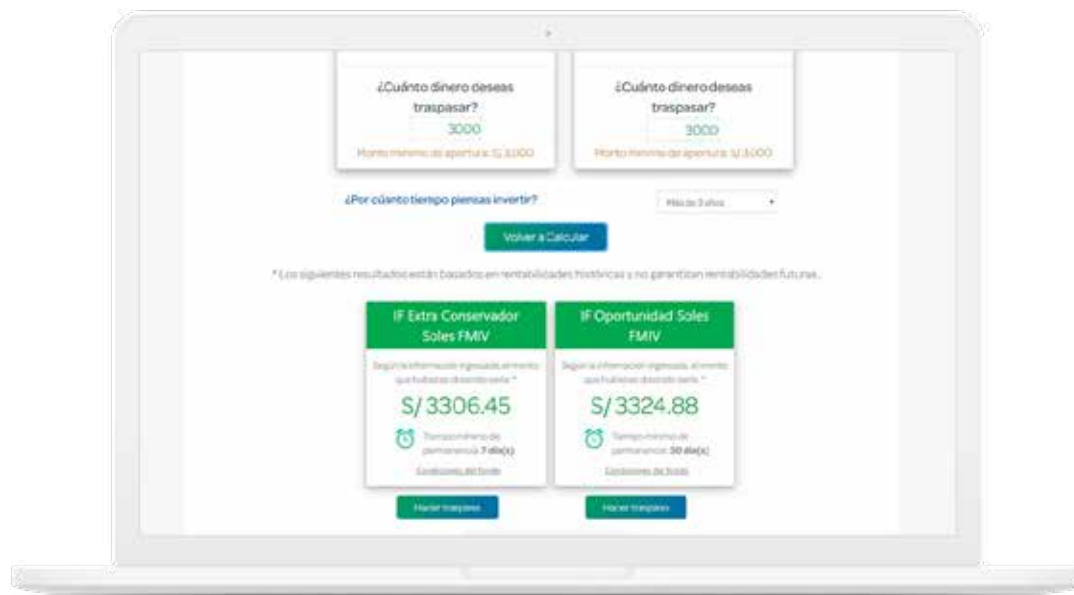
¿Cuánto dinero deseas traspasar?

3000

Monto mínimo de apertura: S/ 3,000

¿Cuánto dinero deseas traspasar?

3000

Monto mínimo de apertura: S/ 3,000

¿Por cuánto tiempo piensas invertir?

Más de 3 años

Volver a Calcular

* Los siguientes resultados están basados en rentabilidades históricas y no garantizan rentabilidades futuras.

IF Extra Conservador Soles FMIV

Según la información ingresada, el monto que hubieras obtenido sería: *

S/ 3306.45

Tiempo mínimo de permanencia: 7 día(s)

Condiciones del fondo

Hacer traspaso

IF Oportunidad Soles FMIV

Según la información ingresada, el monto que hubieras obtenido sería: *

S/ 3324.88

Tiempo mínimo de permanencia: 30 día(s)

Condiciones del fondo

Hacer traspaso